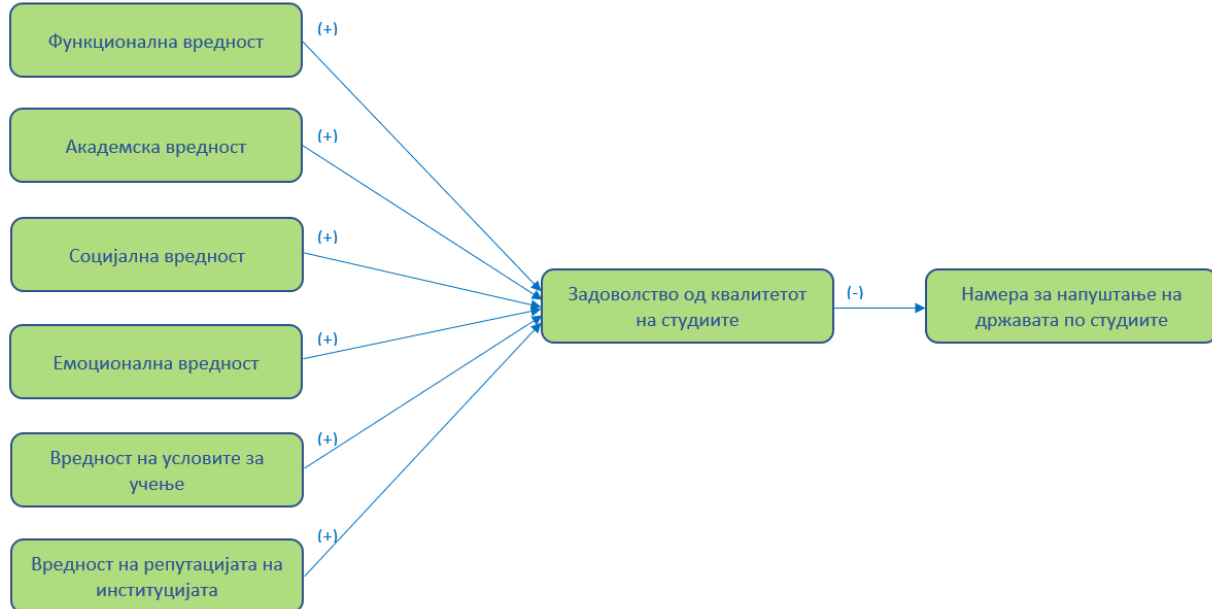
Функционална вредност
(+)

Академска вредност
(+)

Социјална вредност
(+)

Емоционална вредност
(+)

Вредност на условите за учење
(+)

Вредност на репутацијата на институцијата
(+)

Задоволство од квалитетот на студиите

(-)

Намера за напуштање на државата по студиите